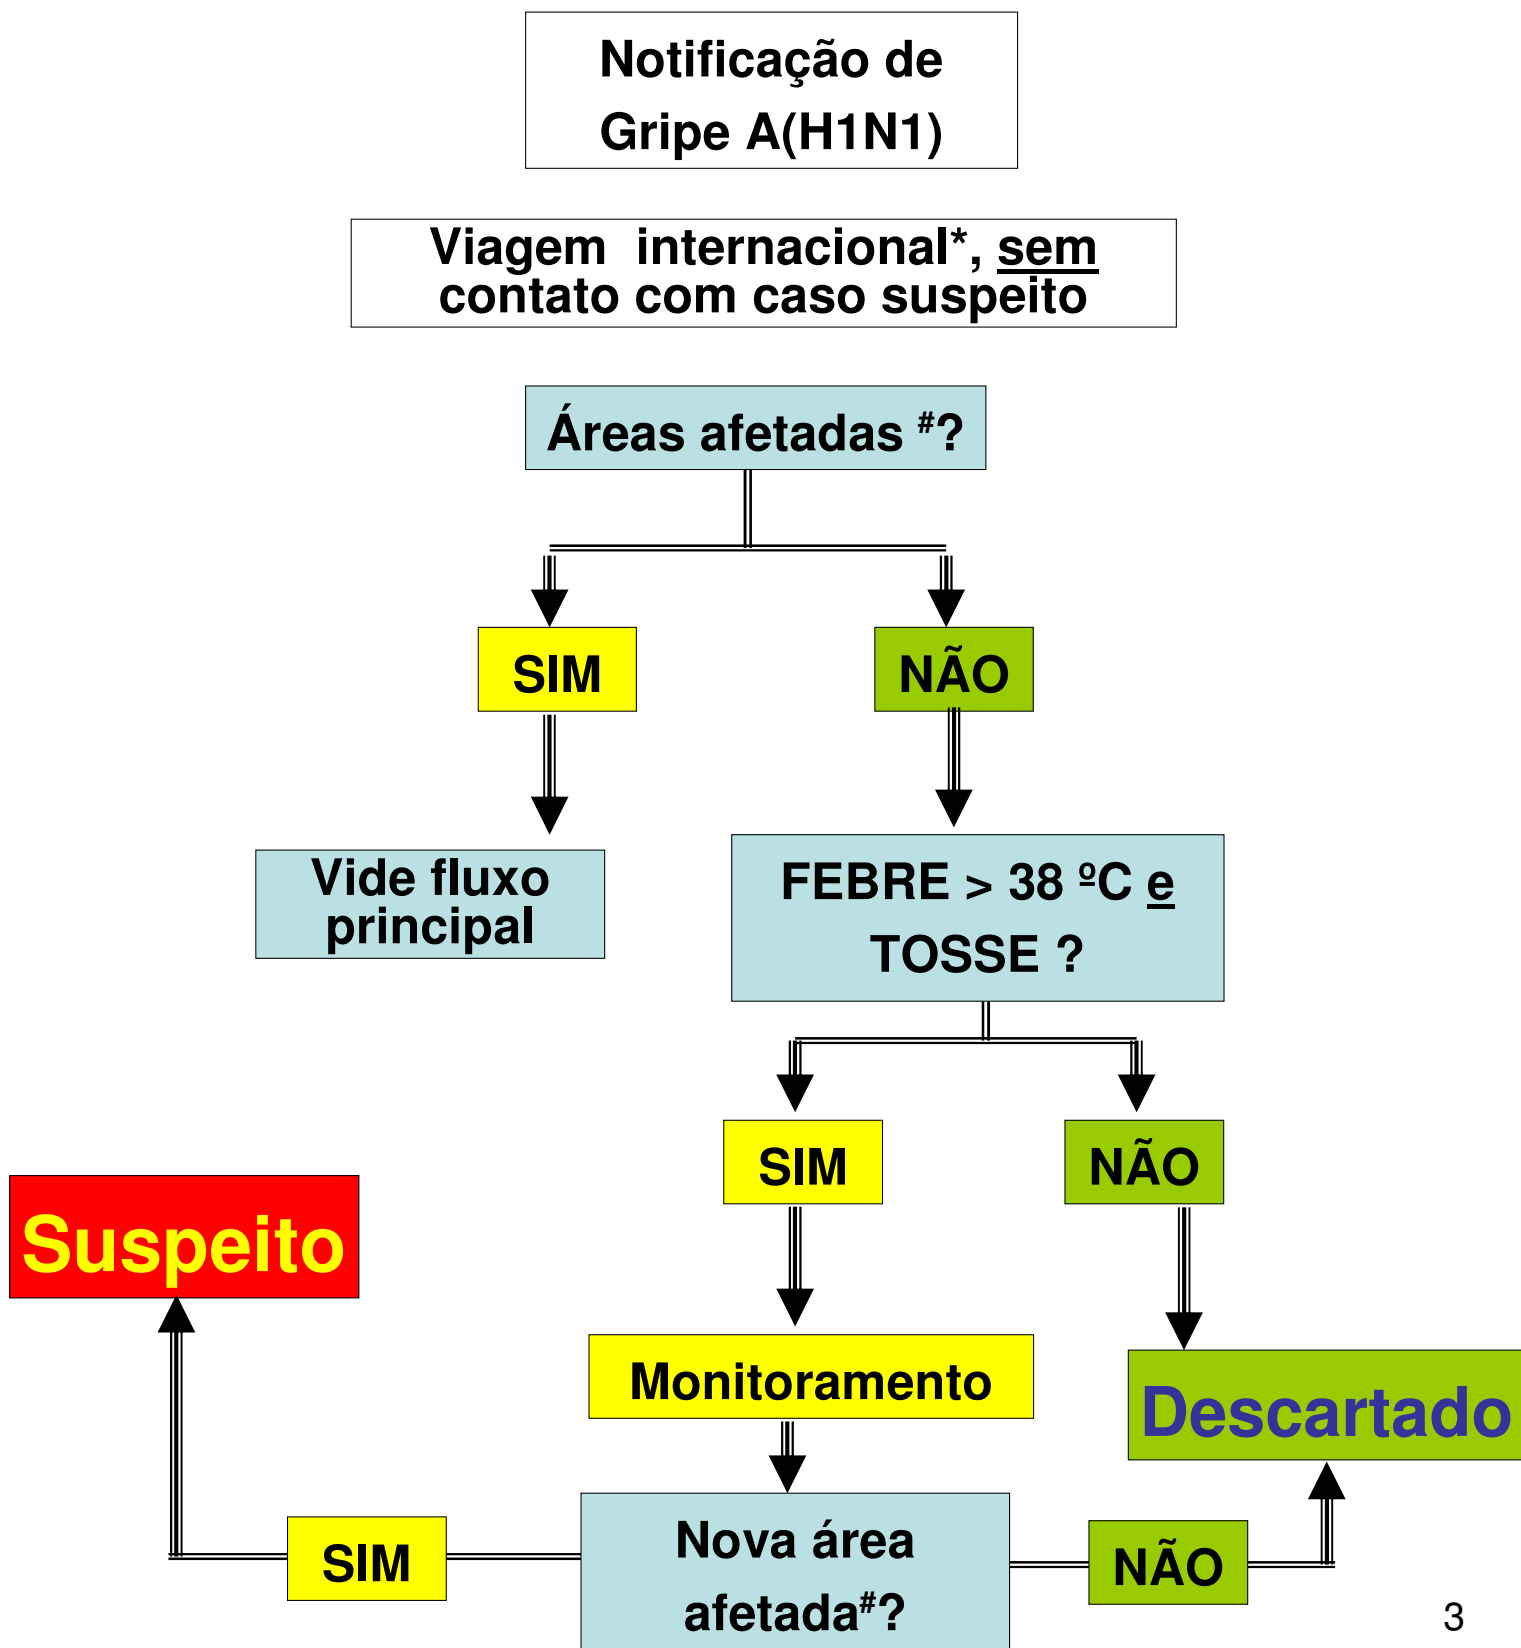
Notificação de Gripe A(H1N1)

Viagem internacional*, sem contato com caso suspeito

Áreas afetadas $^{\#}$?

SIM

NÃO

Vide fluxo principal

FEBRE > 38 ºC e TOSSE ?

SIM

NÃO

Suspeito

Monitoramento

Descartado

SIM

Nova área afetada$^{\#}$?

NÃO

3